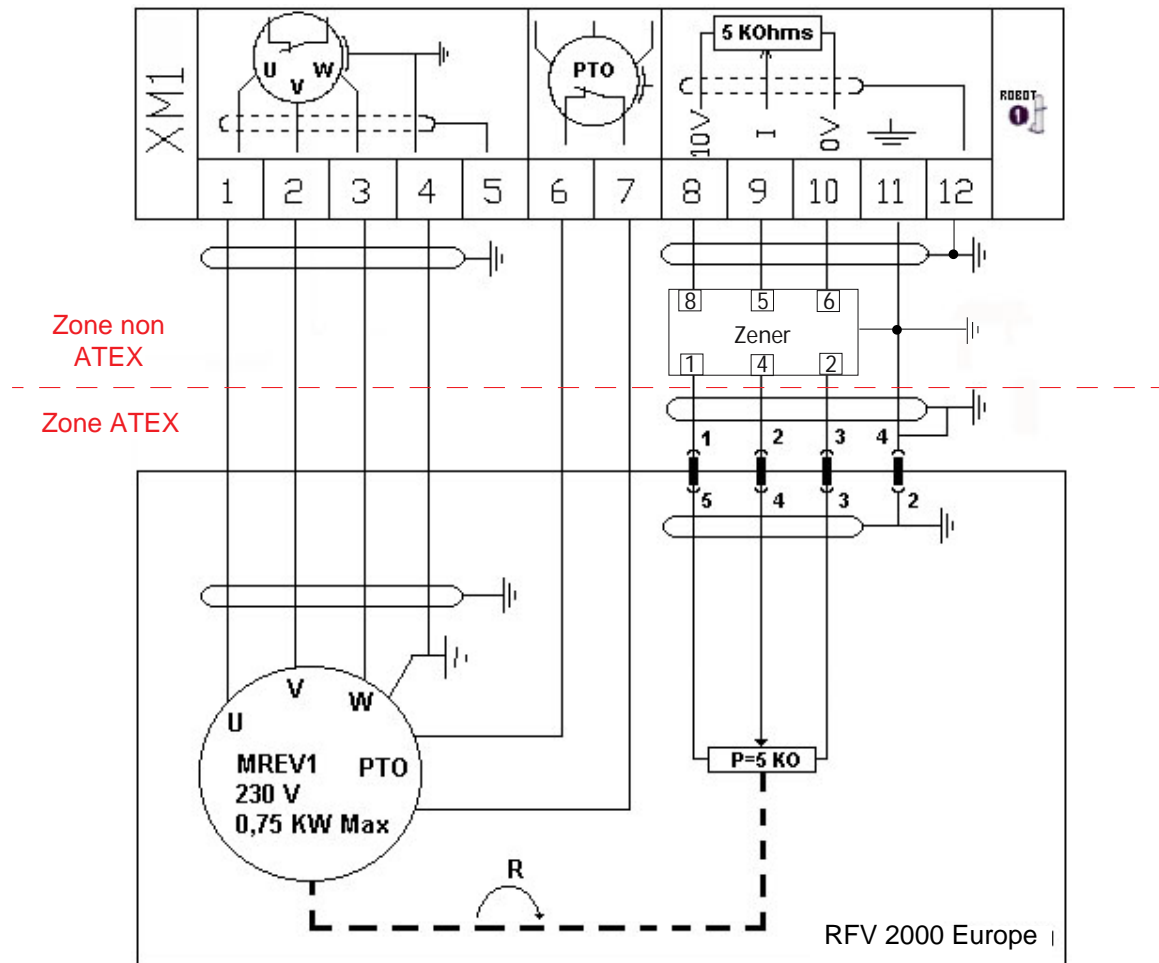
XM1

U V W

PTO

5 KOhms

10V I 0V

ROBOT 1

| 1 | 2 | 3 | 4 | 5 | 6 | 7 | 8 | 9 | 10 | 11 | 12 |
|---|---|---|---|---|---|---|---|---|---|---|---|

Zone non ATEX

Zone ATEX

8 5 6

Zener

1 4 2

1 2 3 4

5 4 3 2

U V W

MREV1
230 V
0,75 KW Max

PTO

P=5 KO

R

RFV 2000 Europe